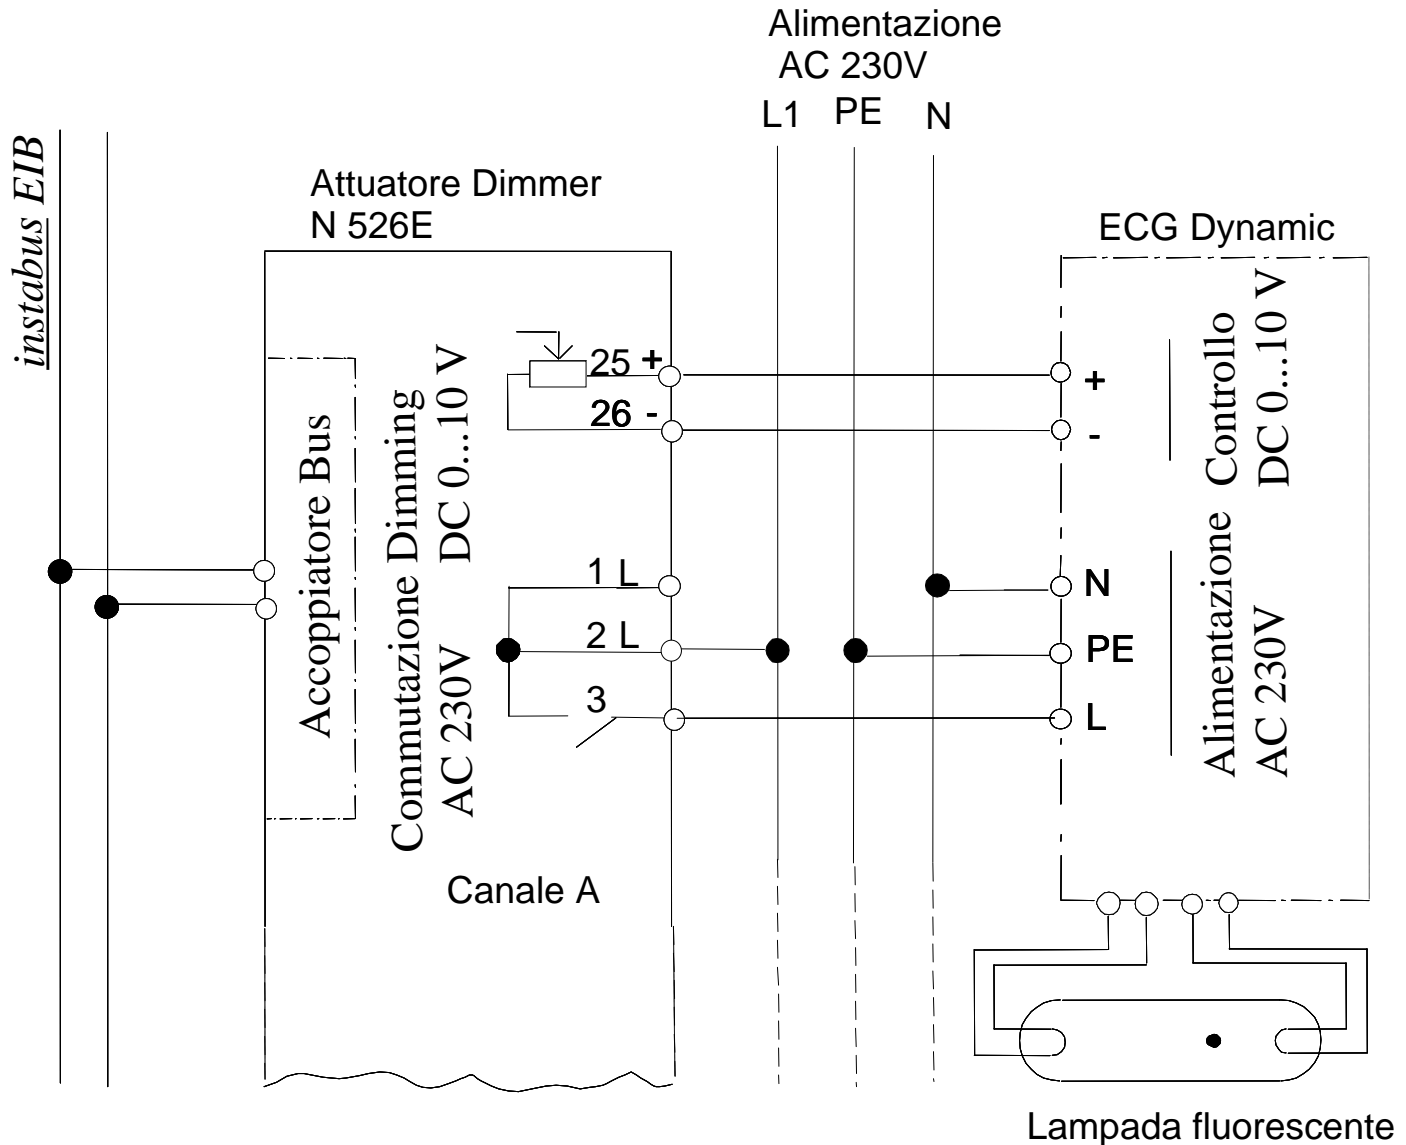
Alimentazione
AC 230V
L1 PE N

instabus EIB

Attuatore Dimmer
N 526E

Accoppiatore Bus

Commutazione Dimming
AC 230V DC 0...10 V

25 +
26 -

1 L
2 L
3

Canale A

ECG Dynamic

+
-
N
PE
L

Controllo
DC 0...10 V

Alimentazione
AC 230V

Lampada fluorescente